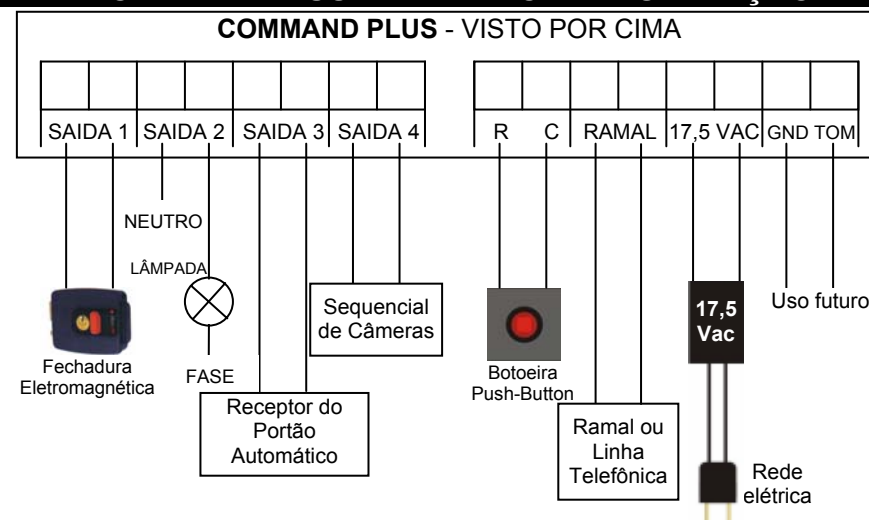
COMMAND PLUS - VISTO POR CIMA

SAIDA 1 | SAIDA 2 | SAIDA 3 | SAIDA 4 | R | C | RAMAL | 17,5 VAC | GND | TOM

NEUTRO

LÂMPADA

Fechadura Eletromagnética

FASE

Receptor do Portão Automático

Sequencial de Câmeras

Botoeira Push-Button

Ramal ou Linha Telefônica

17,5 Vac

Uso futuro

Rede elétrica